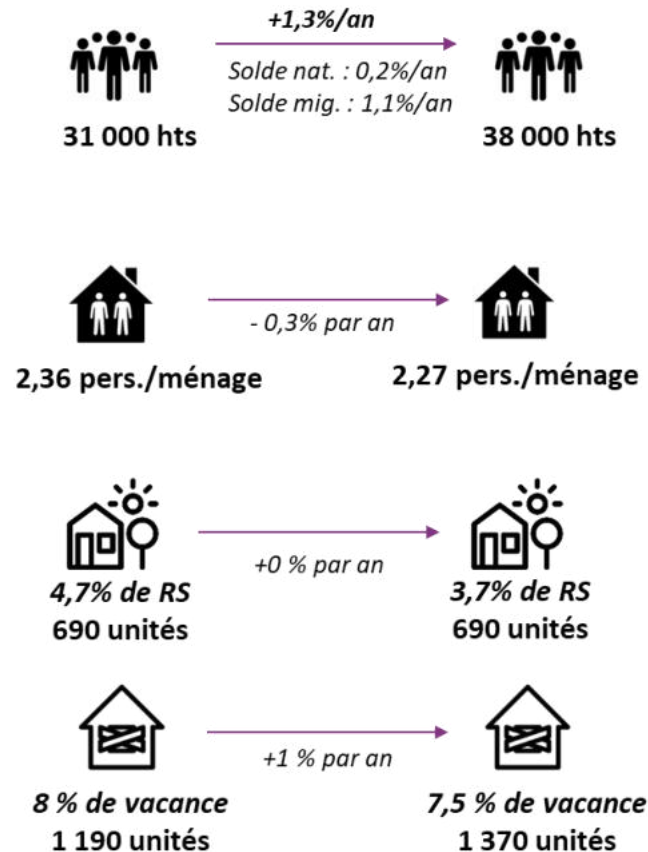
+1,3%/an

Solde nat. : 0,2%/an
Solde mig. : 1,1%/an

31 000 hts

38 000 hts

- 0,3% par an

2,36 pers./ménage

2,27 pers./ménage

+0 % par an

4,7% de RS
690 unités

3,7% de RS
690 unités

+1 % par an

8 % de vacance
1 190 unités

7,5 % de vacance
1 370 unités